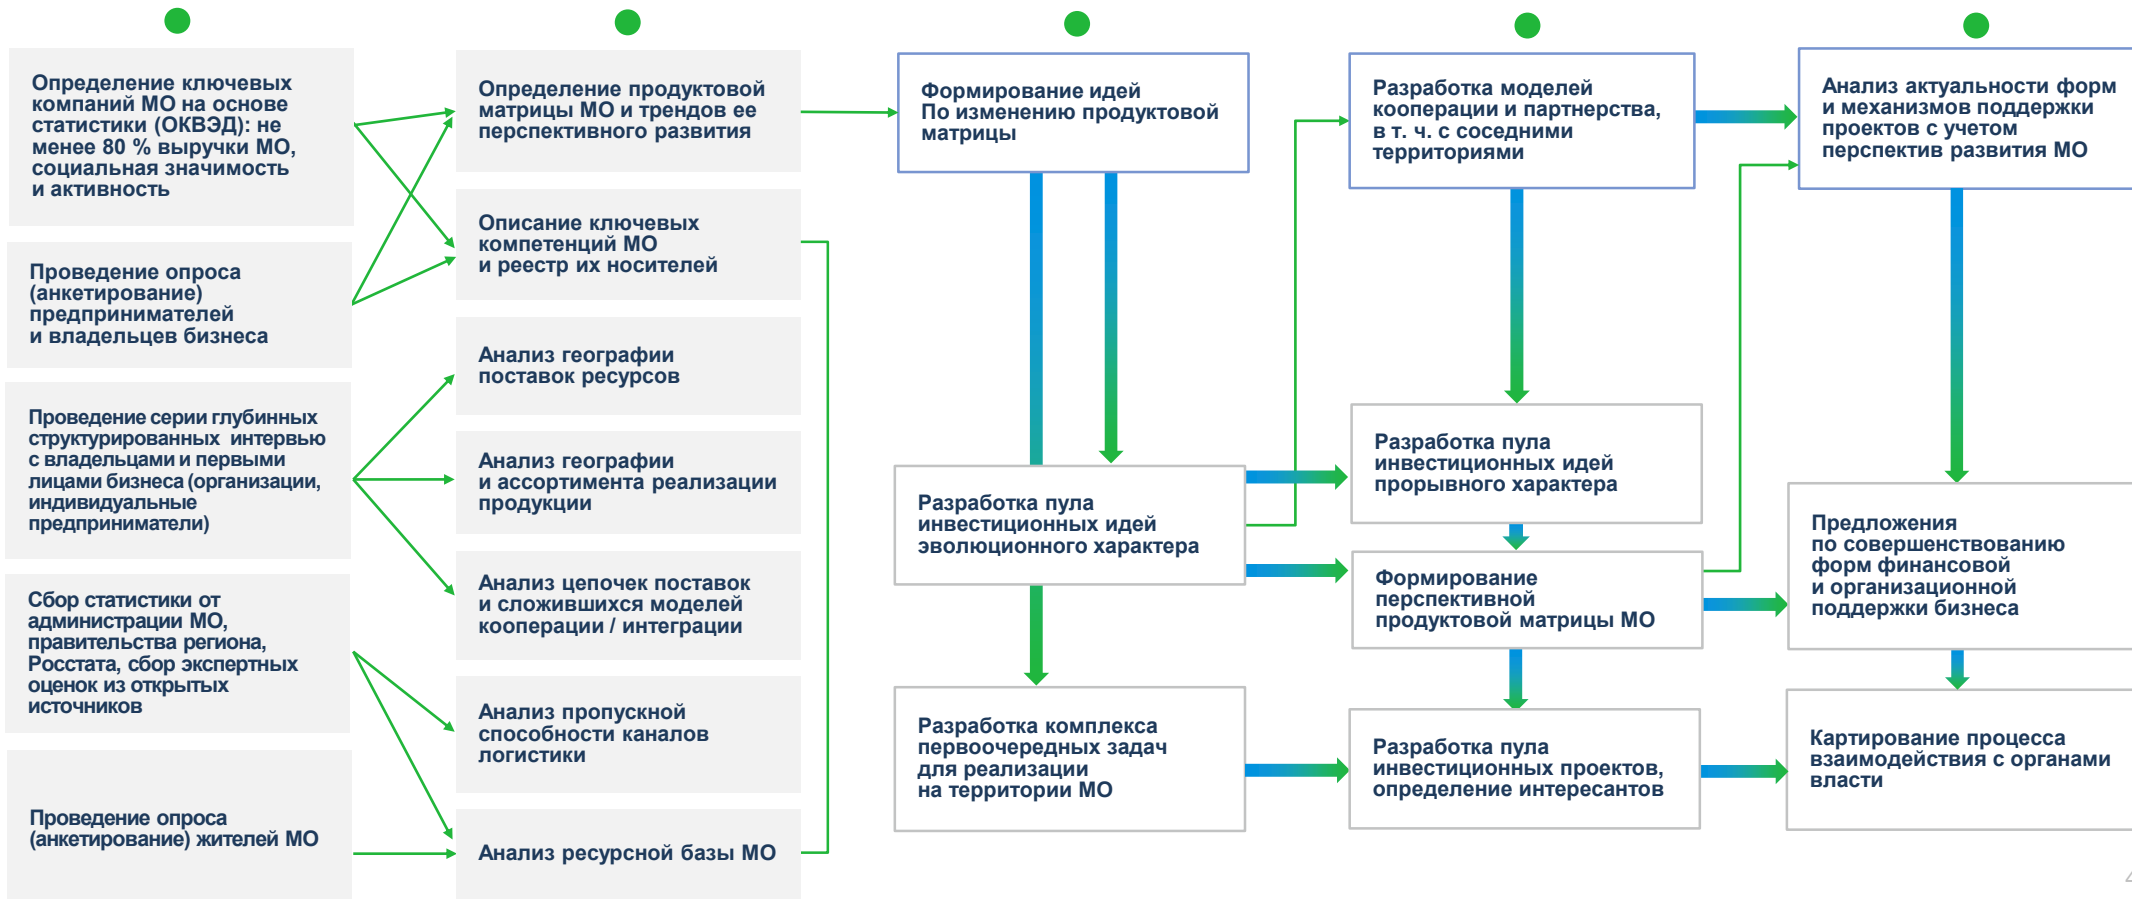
Определение ключевых компаний МО на основе статистики (ОКВЭД): не менее 80 % выручки МО, социальная значимость и активность

Проведение опроса (анкетирование) предпринимателей и владельцев бизнеса

Проведение серии глубинных структурированных интервью с владельцами и первыми лицами бизнеса (организации, индивидуальные предприниматели)

Сбор статистики от администрации МО, правительства региона, Росстата, сбор экспертных оценок из открытых источников

Проведение опроса (анкетирование) жителей МО

Определение продуктовой матрицы МО и трендов ее перспективного развития

Описание ключевых компетенций МО и реестр их носителей

Анализ географии поставок ресурсов

Анализ географии и ассортимента реализации продукции

Анализ цепочек поставок и сложившихся моделей кооперации / интеграции

Анализ пропускной способности каналов логистики

Анализ ресурсной базы МО

Формирование идей По изменению продуктовой матрицы

Разработка пула инвестиционных идей эволюционного характера

Разработка комплекса первоочередных задач для реализации на территории МО

Разработка моделей кооперации и партнерства, в т. ч. с соседними территориями

Разработка пула инвестиционных идей прорывного характера

Формирование перспективной продуктовой матрицы МО

Разработка пула инвестиционных проектов, определение интересантов

Анализ актуальности форм и механизмов поддержки проектов с учетом перспектив развития МО

Предложения по совершенствованию форм финансовой и организационной поддержки бизнеса

Картирование процесса взаимодействия с органами власти